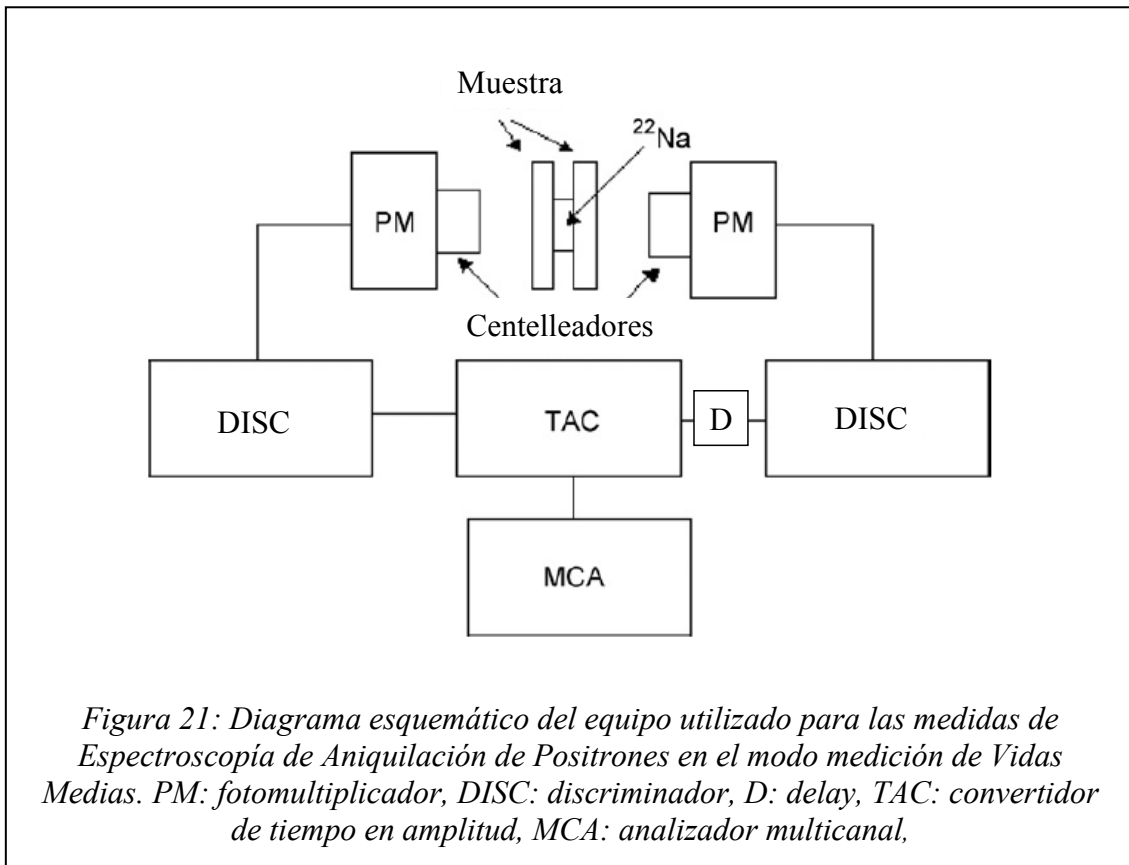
Muestra

$^{22}$Na

PM

PM

Centelleadores

DISC

TAC

D

DISC

MCA

*Figura 21: Diagrama esquemático del equipo utilizado para las medidas de Espectroscopía de Aniquilación de Positrones en el modo medición de Vidas Medias. PM: fotomultiplicador, DISC: discriminador, D: delay, TAC: convertidor de tiempo en amplitud, MCA: analizador multicanal,*